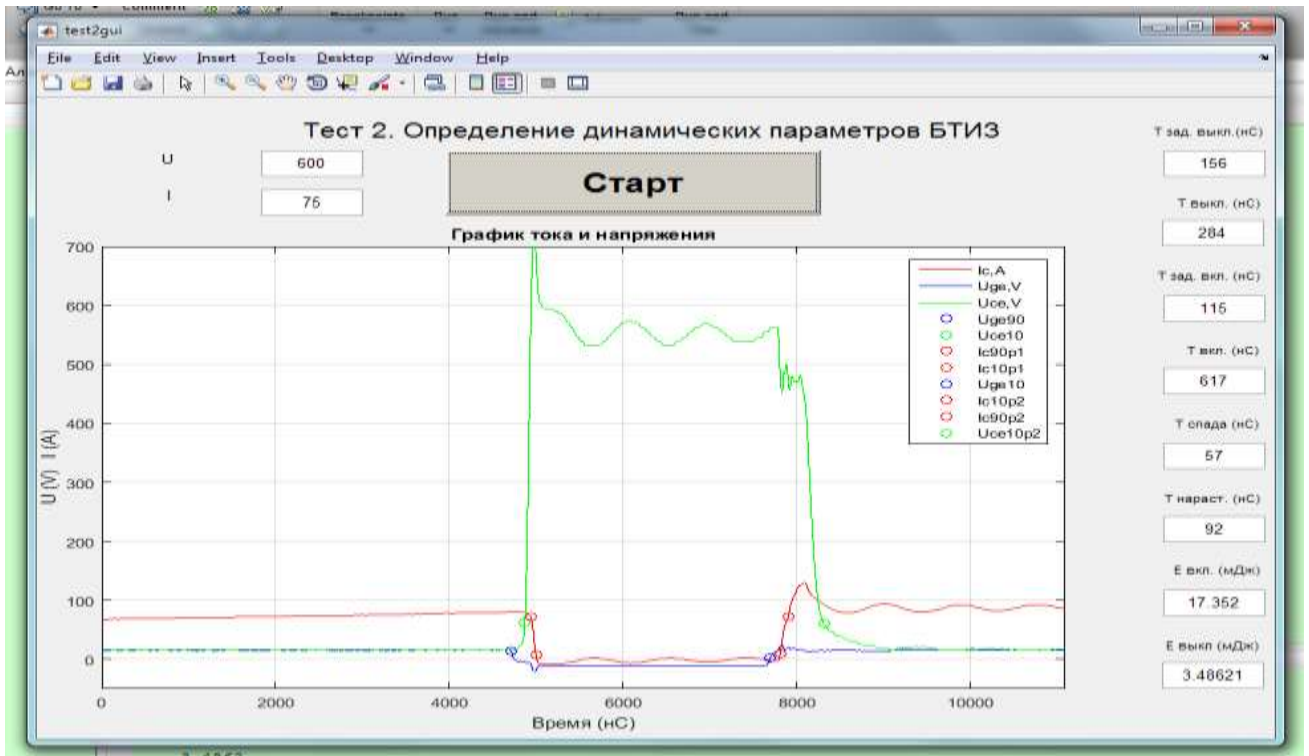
test2gui

File Edit View Insert Tools Desktop Window Help

Тест 2. Определение динамических параметров БТИЗ

U 600

I 75

Старт

График тока и напряжения

700
600
500
400
300
200
100
0

U (V) I (A)

0 2000 4000 6000 8000 10000

Время (нС)

Ic,A
Uge,V
Uce,V
Uge90
Uce10
Ic90p1
Ic10p1
Uge10
Ic10p2
Ic90p2
Uce10p2

T зад. выкл.(нС)
156
T выкл. (нС)
284
T зад. вкл. (нС)
115
T вкл. (нС)
617
T спада (нС)
57
T нараст. (нС)
92
E вкл. (мДж)
17.352
E выкл (мДж)
3.48621